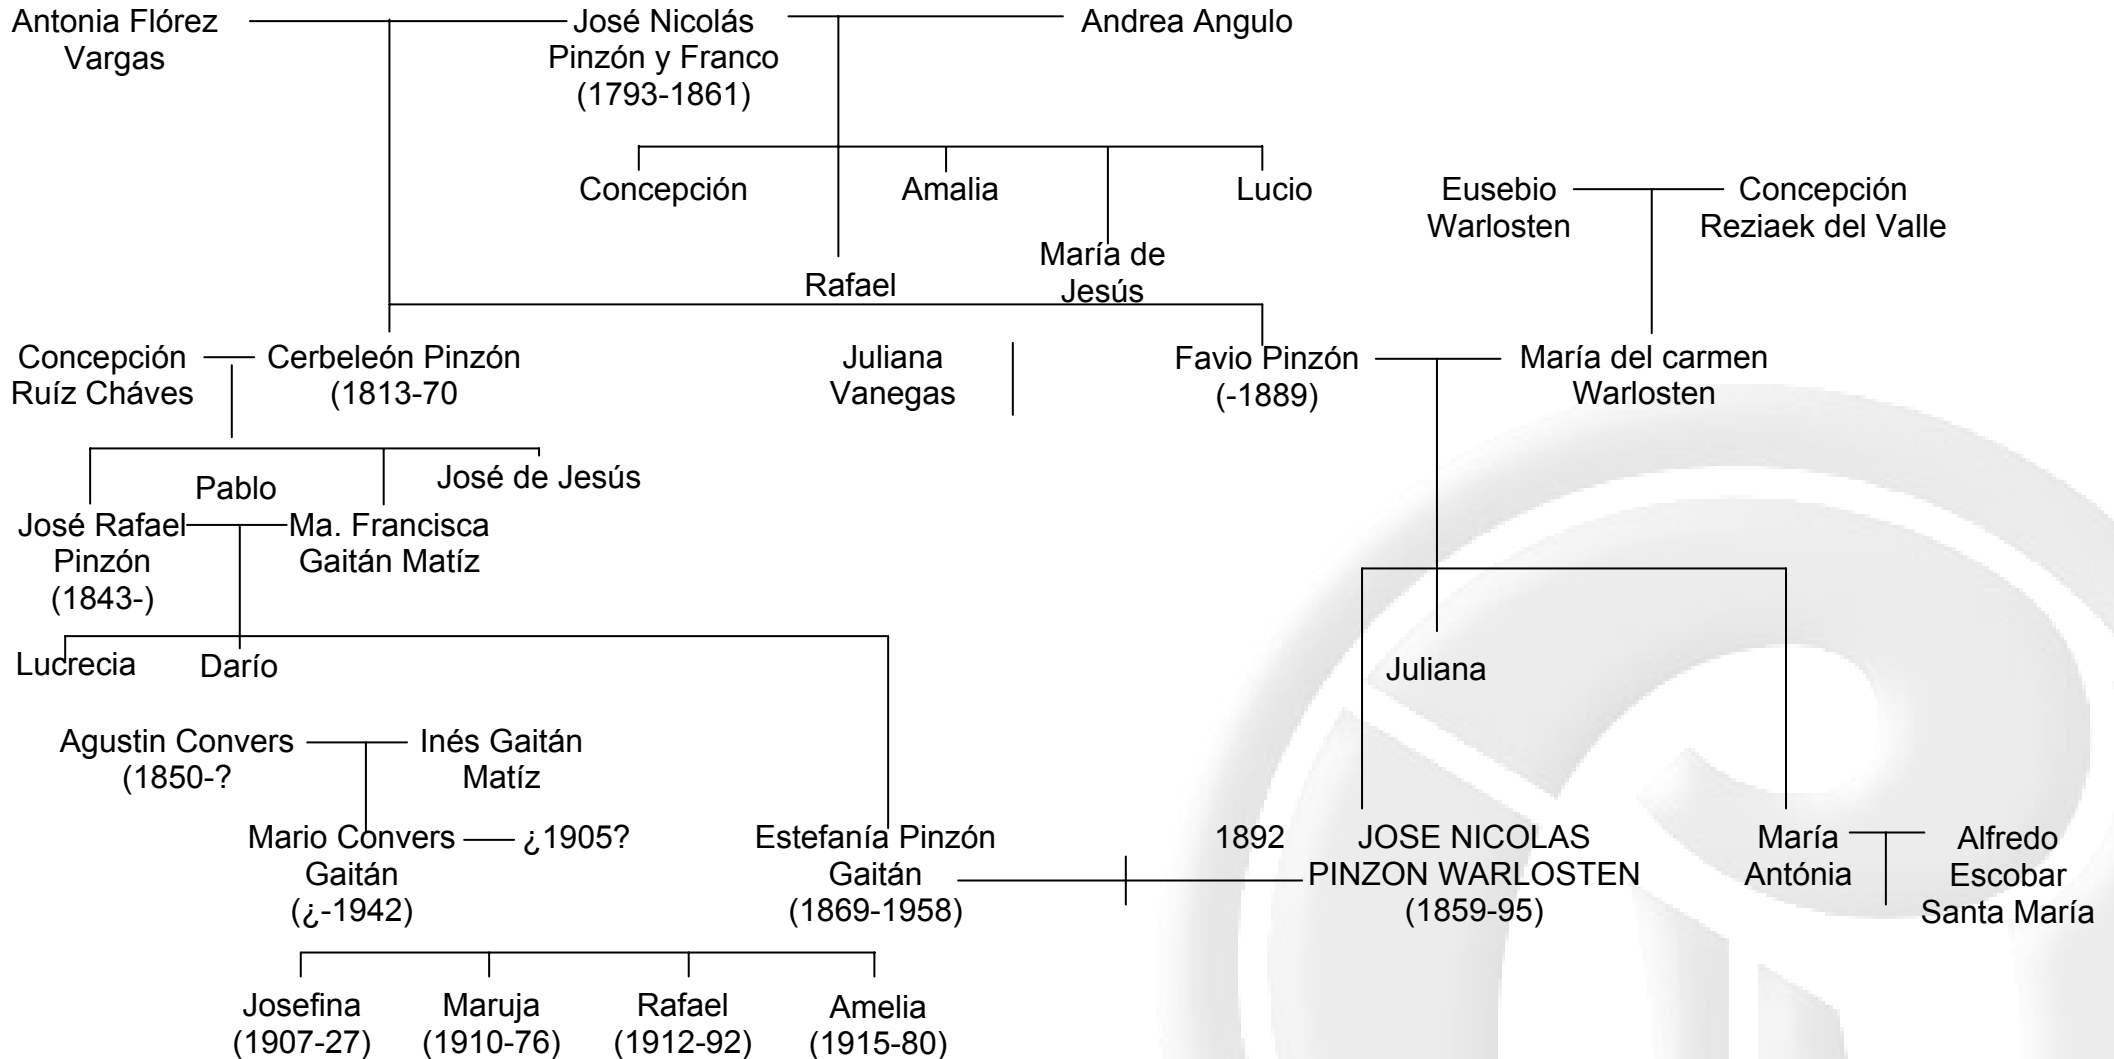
Antonia Flórez Vargas

José Nicolás Pinzón y Franco (1793-1861)

Andrea Angulo

Concepción

Amalia

Lucio

Rafael

María de Jesús

Eusebio Warlosten

Concepción Reziaek del Valle

Concepción Ruíz Cháves

Cerbeleón Pinzón (1813-70)

Juliana Vanegas

Favio Pinzón (-1889)

María del carmen Warlosten

Pablo

José de Jesús

José Rafael Pinzón (1843-)

Ma. Francisca Gaitán Matíz

Lucrecia

Darío

Juliana

Agustin Convers (1850-?

Inés Gaitán Matíz

Mario Convers Gaitán (¿-1942)

¿1905?

Estefanía Pinzón Gaitán (1869-1958)

1892

JOSE NICOLAS PINZON WARLOSTEN (1859-95)

María Antónia

Alfredo Escobar Santa María

Josefina (1907-27)

Maruja (1910-76)

Rafael (1912-92)

Amelia (1915-80)